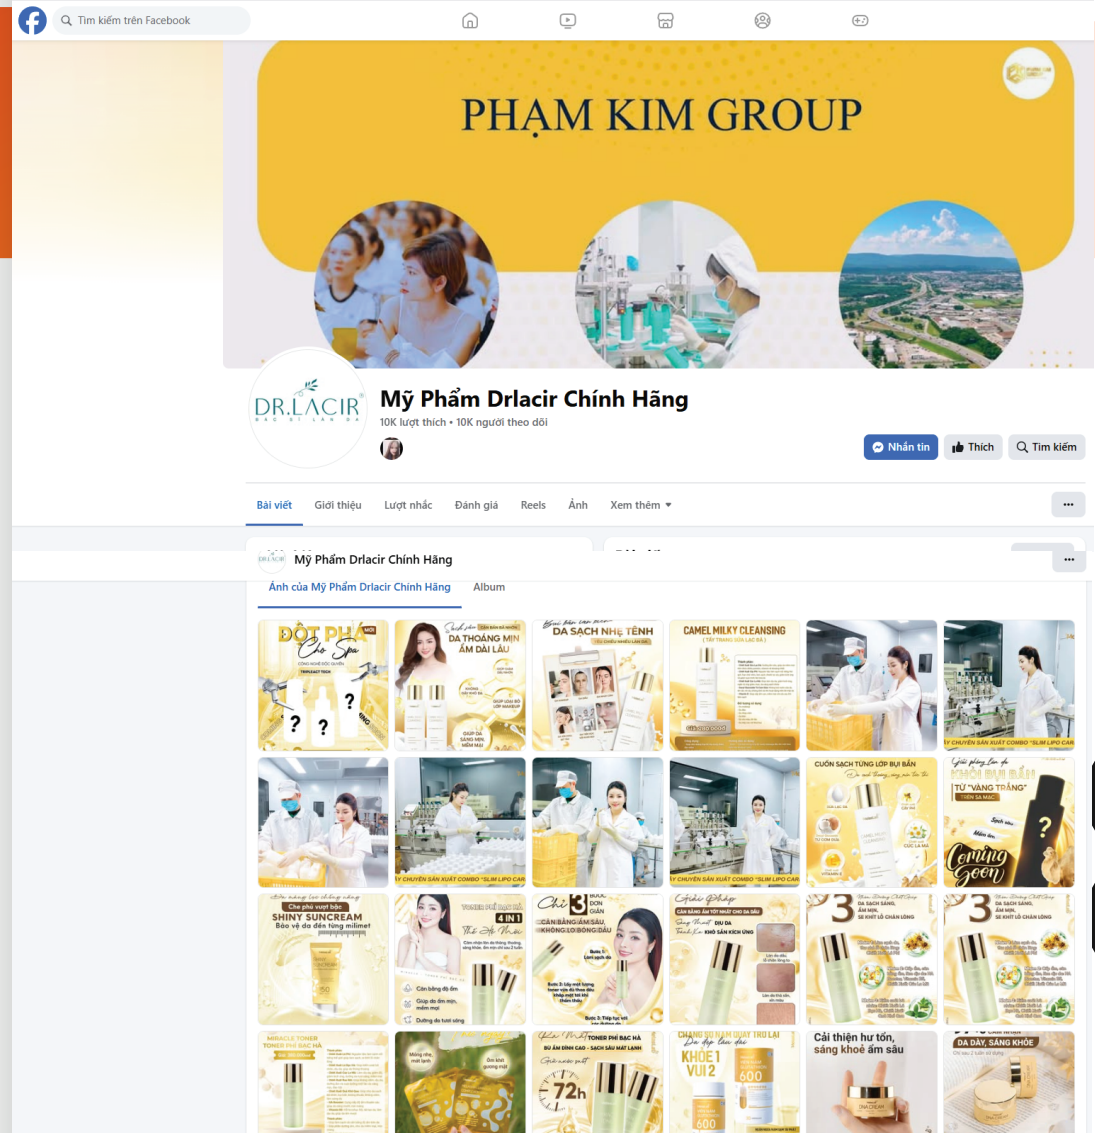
Tìm kiếm trên Facebook

PHẠM KIM GROUP

DR.LACIR

Mỹ Phẩm Drlacir Chính Hãng
10K lượt thích • 10K người theo dõi

Nhắn tin
Thích
Tìm kiếm

Bài viết
Giới thiệu
Lượt nhắc
Đánh giá
Reels
Ảnh
Xem thêm

Mỹ Phẩm Drlacir Chính Hãng

Ảnh của Mỹ Phẩm Drlacir Chính Hãng
Album

ĐỘT PHÁ Cho Spa
DA THOÁNG MỊN ẨM DÀI LÂU
DA SẠCH NHẸ TÊNH
CAMEL MILKY CLEANSING
CHUYÊN SẢN XUẤT COMBO "SLIM LIPO CAR
CHUYÊN SẢN XUẤT COMBO "SLIM LIPO CAR
CHUYÊN SẢN XUẤT COMBO "SLIM LIPO CAR
CUỐN SẠCH TỪNG LỚP BỤI BẨN
KHỞI ĐẦU TỪ "VÀNG TRẮNG"
Coming Soon
SHINY SUNCREAM
Bảo vệ da đến từng milimet
TONER PHÍ BẠC HÀ 4 IN 1
Chỉ 3 BƯỚC ĐƠN GIẢN
CĂN BẰNG ẨM SÂU, KHÔNG LO BÓNG DẦU
Giải Pháp
3
3
MIRACLE TONER
TONER PHÍ BẠC HÀ
TONER PHÍ BẠC HÀ
72h
KHỎE 1 VUI 2
600
Cải thiện hư tổn, sáng khoẻ ẩm sâu
DA DÀY, SÁNG KHOẺ